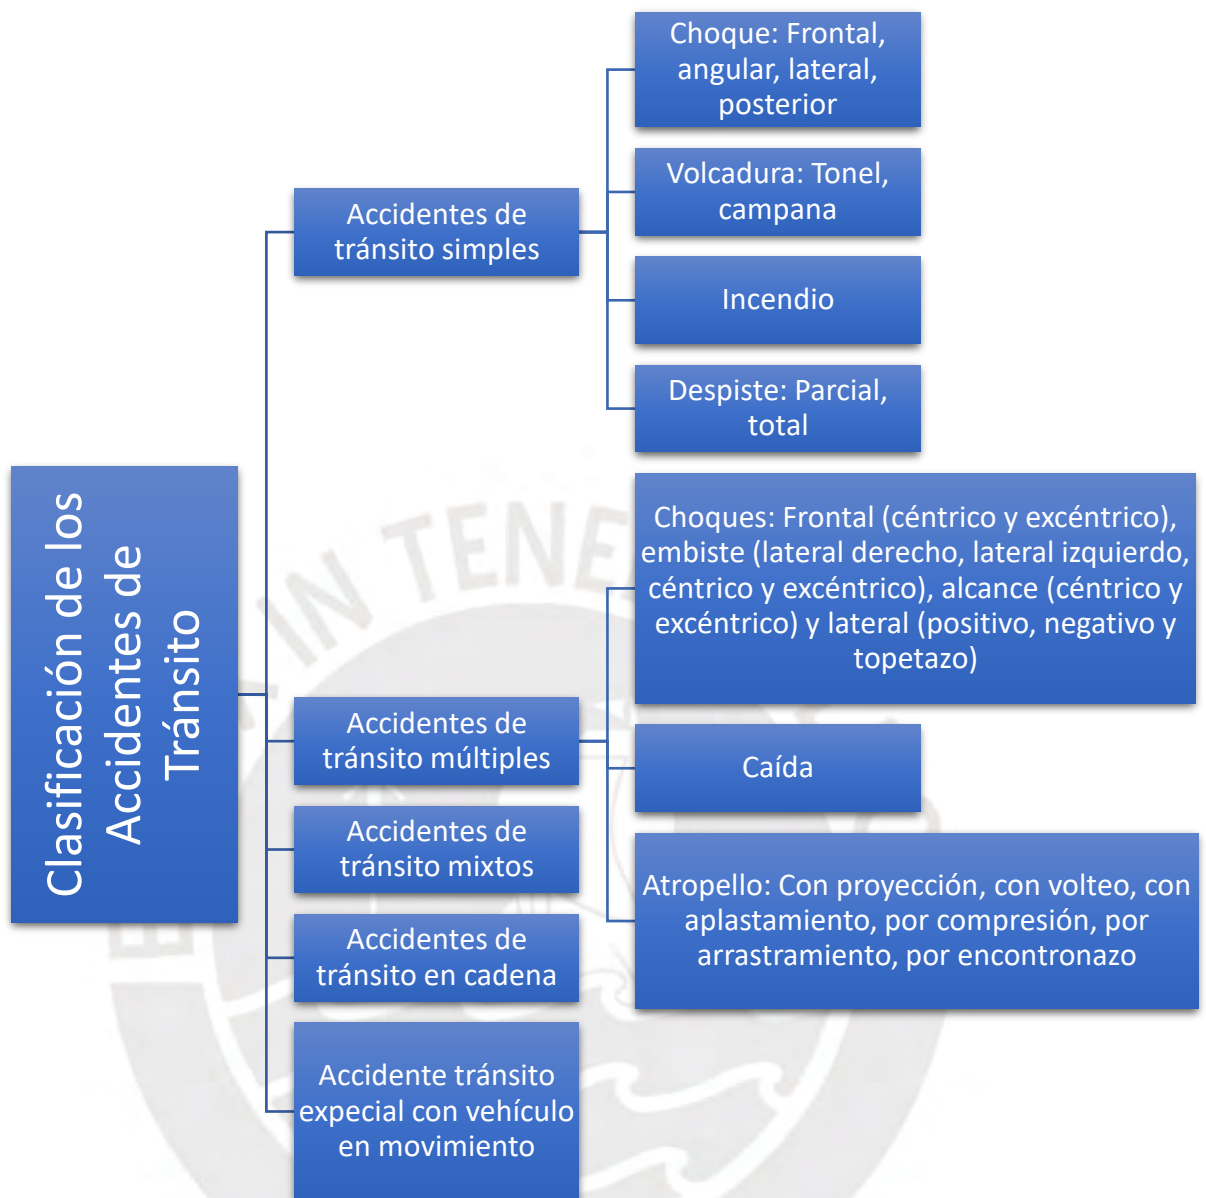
Clasificación de los Accidentes de Tránsito

Accidentes de tránsito simples

Choque: Frontal, angular, lateral, posterior

Volcadura: Tonel, campana

Incendio

Despiste: Parcial, total

Accidentes de tránsito múltiples

Choques: Frontal (céntrico y excéntrico), embiste (lateral derecho, lateral izquierdo, céntrico y excéntrico), alcance (céntrico y excéntrico) y lateral (positivo, negativo y topetazo)

Caída

Atropello: Con proyección, con volteo, con aplastamiento, por compresión, por arrastramiento, por encontronazo

Accidentes de tránsito mixtos

Accidentes de tránsito en cadena

Accidente tránsito expecial con vehículo en movimiento

IN TENE